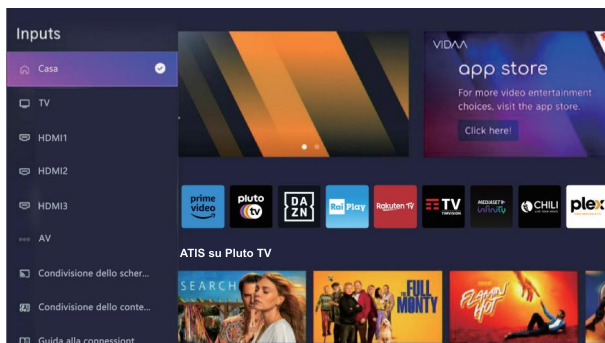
Inputs
Casa
TV
HDMI1
HDMI2
HDMI3
AV
Condivisione dello scher...
Condivisione dello conte...
Guida alla connessioni

VIDAA
app store
For more video entertainment choices, visit the app store.
Click here!

prime video
pluto tv
DAZN
Rai Play
Rakuten TV
TV
MEDIASET infinity
CHILI
plex

ATIS su Pluto TV

SEARCH
THE FULL MONTY
FLAMIN' HOT